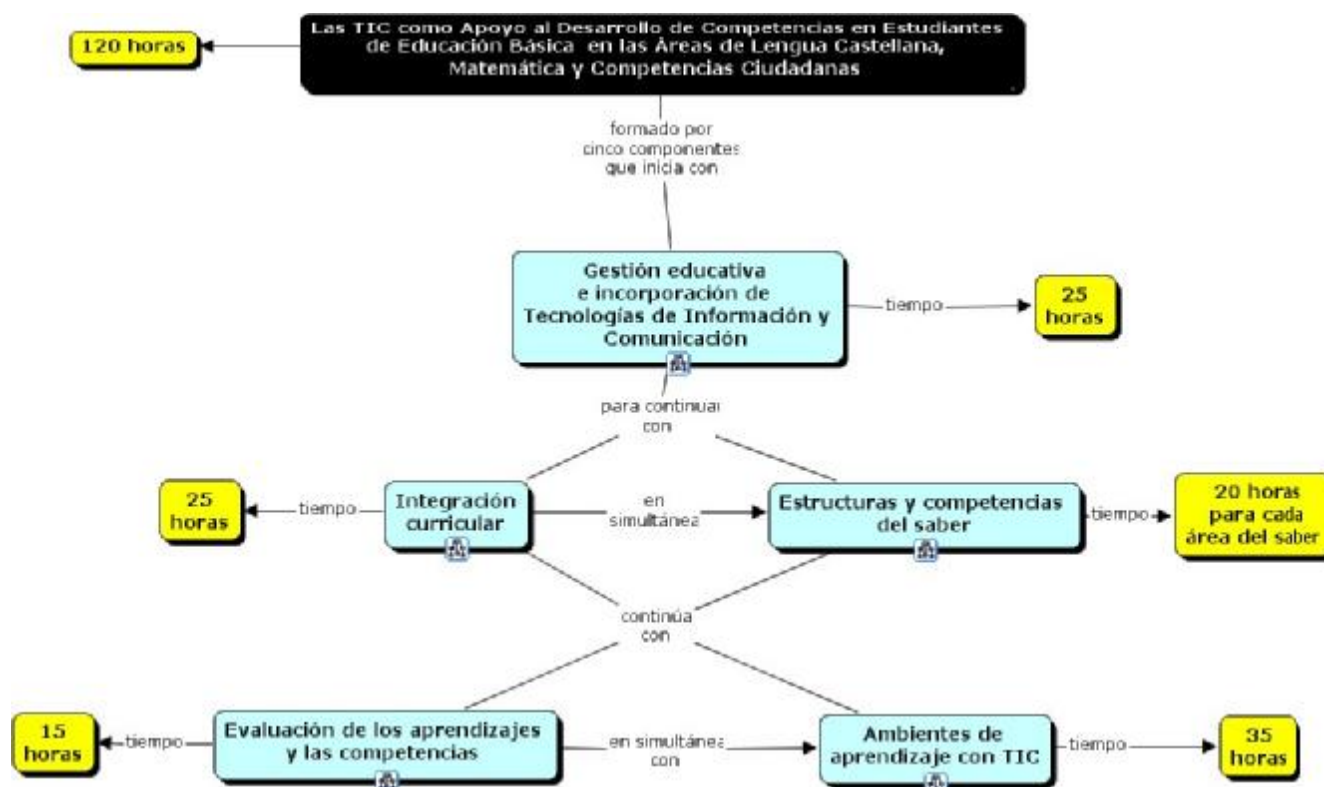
Las TIC como Apoyo al Desarrollo de Competencias en Estudiantes de Educación Básica en las Áreas de Lengua Castellana, Matemática y Competencias Ciudadanas

120 horas

formado por cinco componentes que inicia con

Gestión educativa e incorporación de Tecnologías de Información y Comunicación

tiempo

25 horas

para continuar con

Integración curricular

tiempo

25 horas

en simultánea

Estructuras y competencias del saber

tiempo

20 horas para cada área del saber

continúa con

Evaluación de los aprendizajes y las competencias

tiempo

15 horas

en simultánea con

Ambientes de aprendizaje con TIC

tiempo

35 horas